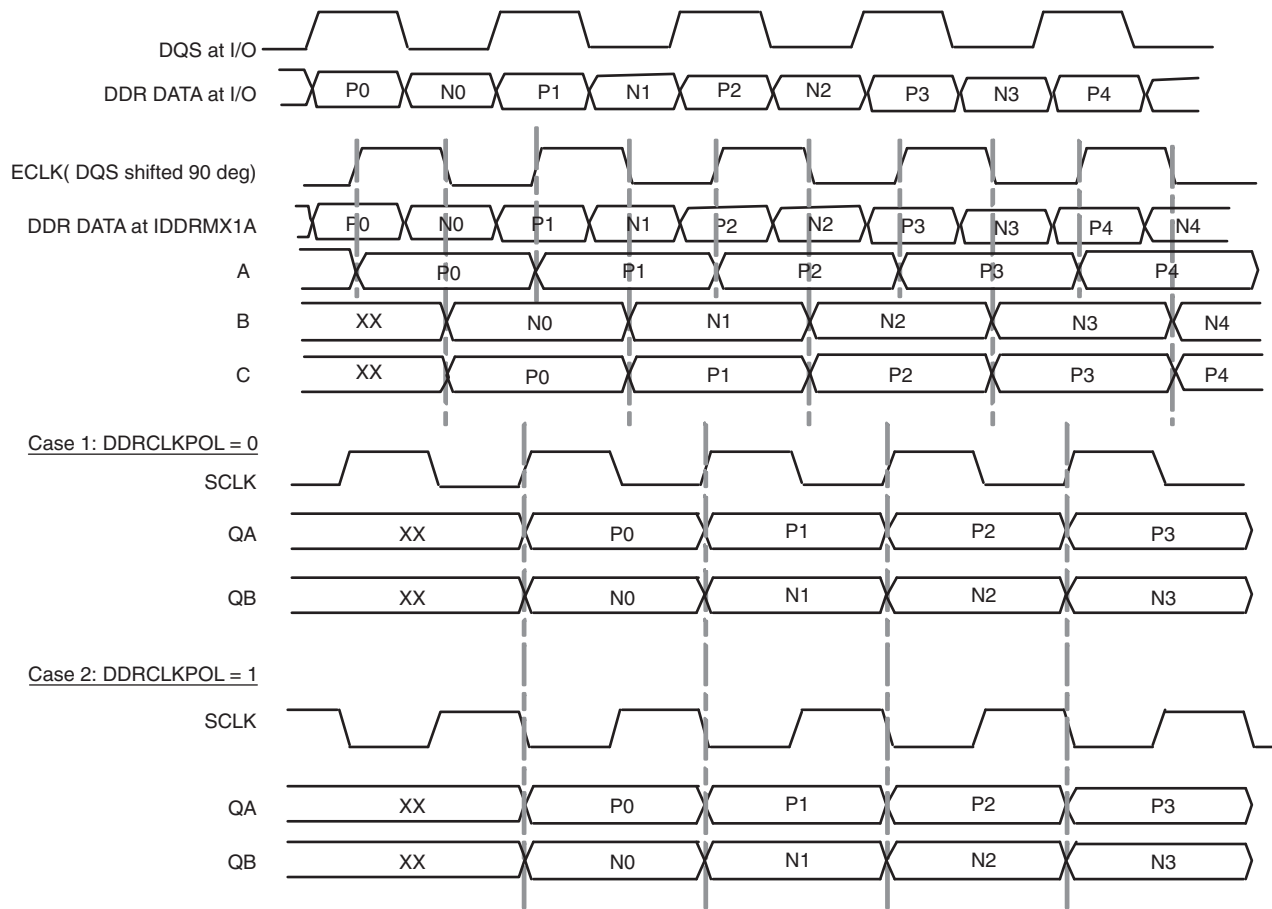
DQS at I/O

DDR DATA at I/O
P0 N0 P1 N1 P2 N2 P3 N3 P4

ECLK( DQS shifted 90 deg)

DDR DATA at IDDRMX1A
P0 N0 P1 N1 P2 N2 P3 N3 P4 N4

A
P0 P1 P2 P3 P4

B
XX N0 N1 N2 N3 N4

C
XX P0 P1 P2 P3 P4

Case 1: DDRCLKPOL = 0

SCLK

QA
XX P0 P1 P2 P3

QB
XX N0 N1 N2 N3

Case 2: DDRCLKPOL = 1

SCLK

QA
XX P0 P1 P2 P3

QB
XX N0 N1 N2 N3